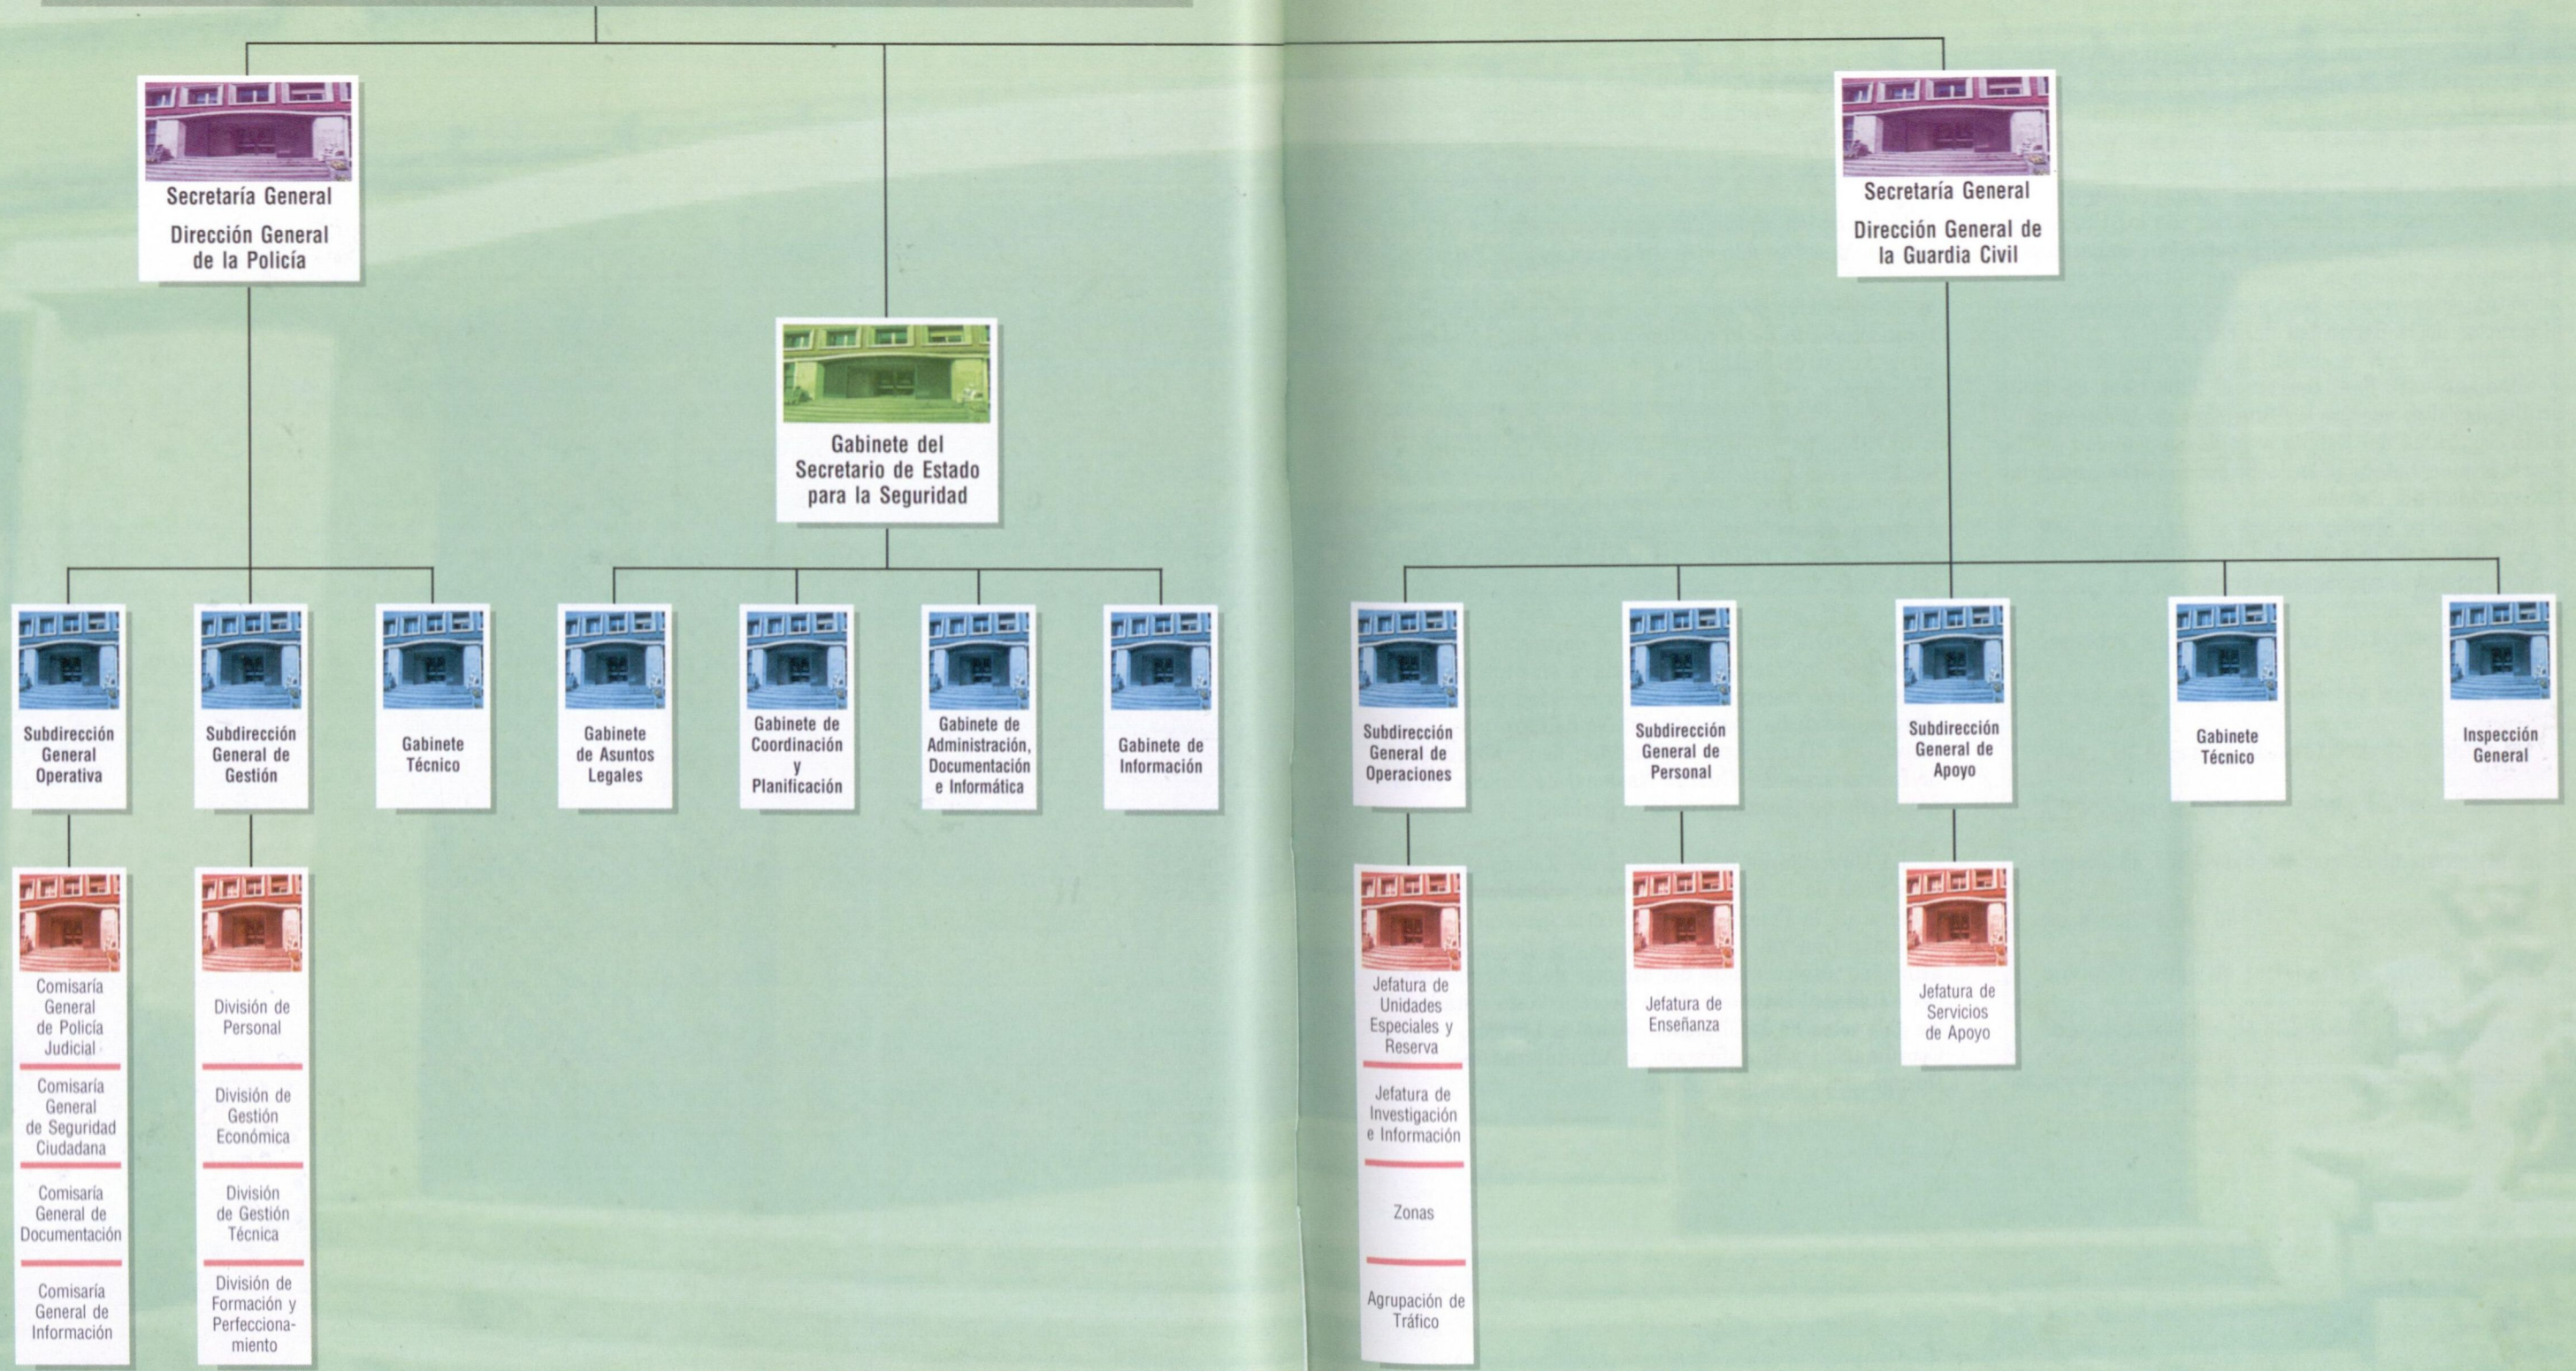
Secretaría General

Dirección General de la Policía

Gabinete del Secretario de Estado para la Seguridad

Secretaría General

Dirección General de la Guardia Civil

Subdirección General Operativa

Subdirección General de Gestión

Gabinete Técnico

Gabinete de Asuntos Legales

Gabinete de Coordinación y Planificación

Gabinete de Administración, Documentación e Informática

Gabinete de Información

Subdirección General de Operaciones

Subdirección General de Personal

Subdirección General de Apoyo

Gabinete Técnico

Inspección General

Comisaría General de Policía Judicial

Comisaría General de Seguridad Ciudadana

Comisaría General de Documentación

Comisaría General de Información

División de Personal

División de Gestión Económica

División de Gestión Técnica

División de Formación y Perfeccionamiento

Jefatura de Unidades Especiales y Reserva

Jefatura de Investigación e Información

Zonas

Agrupación de Tráfico

Jefatura de Enseñanza

Jefatura de Servicios de Apoyo